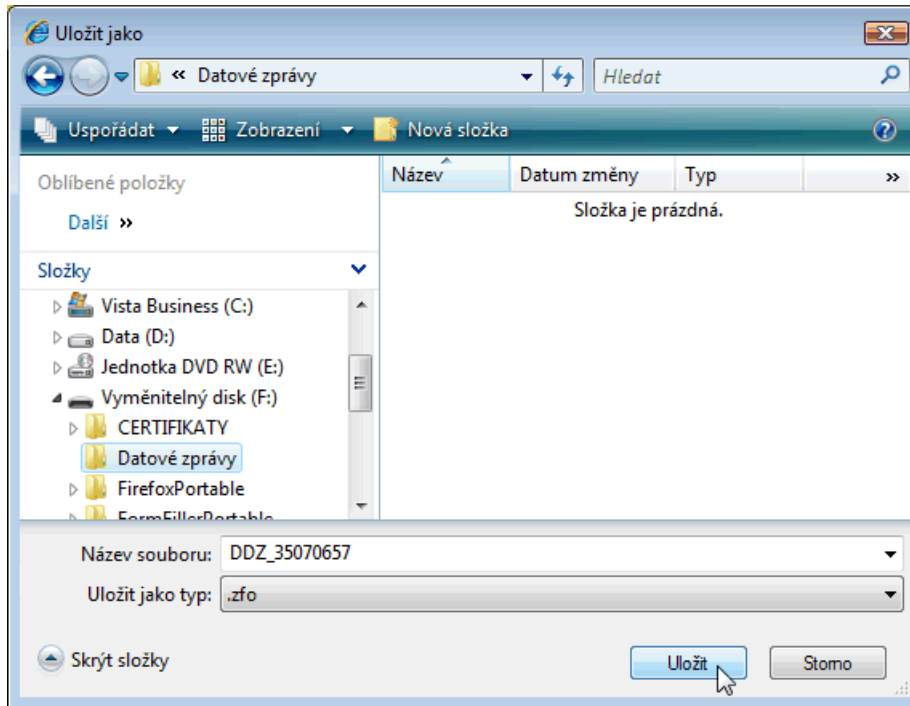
Uložit jako

« Datové zprávy

Hledat

Uspořádat Zobrazení Nová složka

Oblíbené položky

Další »

Složky

Vista Business (C:)

Data (D:)

Jednotka DVD RW (E:)

Vyměnitelný disk (F:)

CERTIFIKATY

Datové zprávy

FirefoxPortable

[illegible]

| Název | Datum změny | Typ | » |
|---|---|---|---|

Složka je prázdná.

Název souboru: DDZ_35070657

Uložit jako typ: .zfo

Skrýt složky

Uložit

Storno